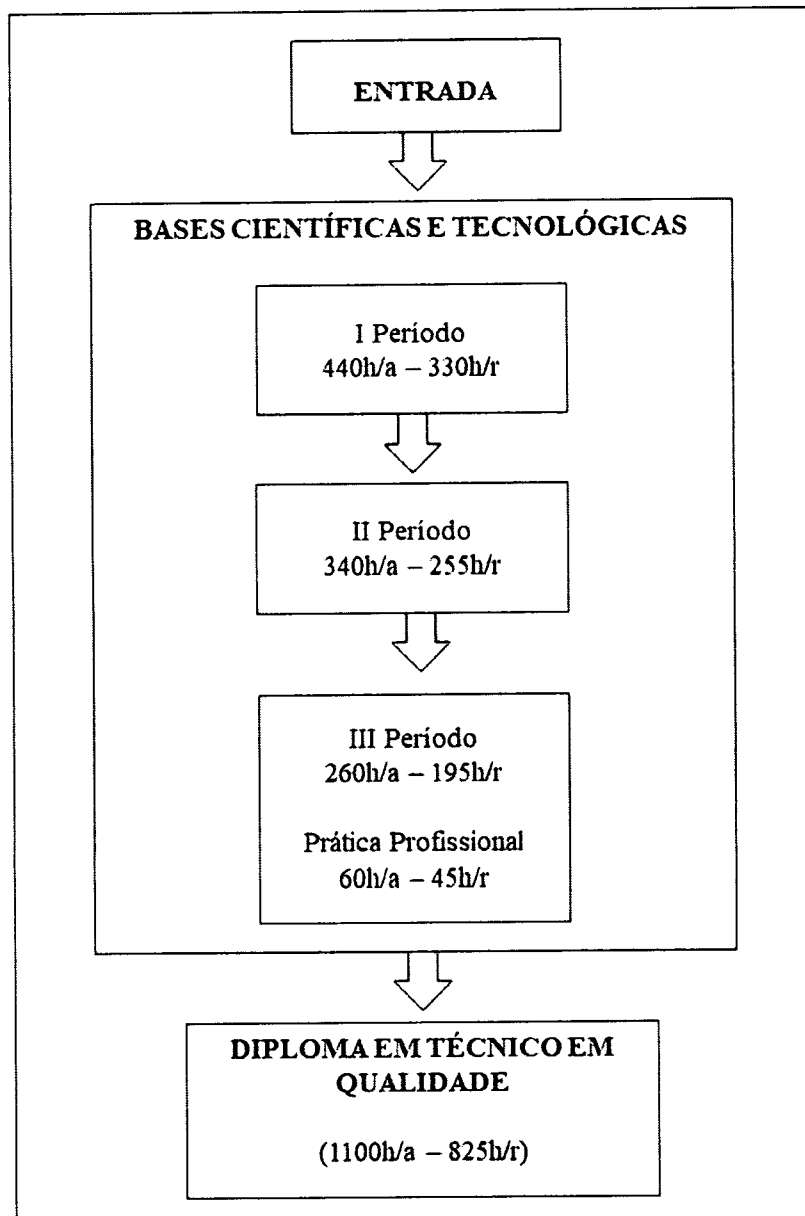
ENTRADA

BASES CIENTÍFICAS E TECNOLÓGICAS

I Período
440h/a – 330h/r

II Período
340h/a – 255h/r

III Período
260h/a – 195h/r

Prática Profissional
60h/a – 45h/r

DIPLOMA EM TÉCNICO EM QUALIDADE

(1100h/a – 825h/r)